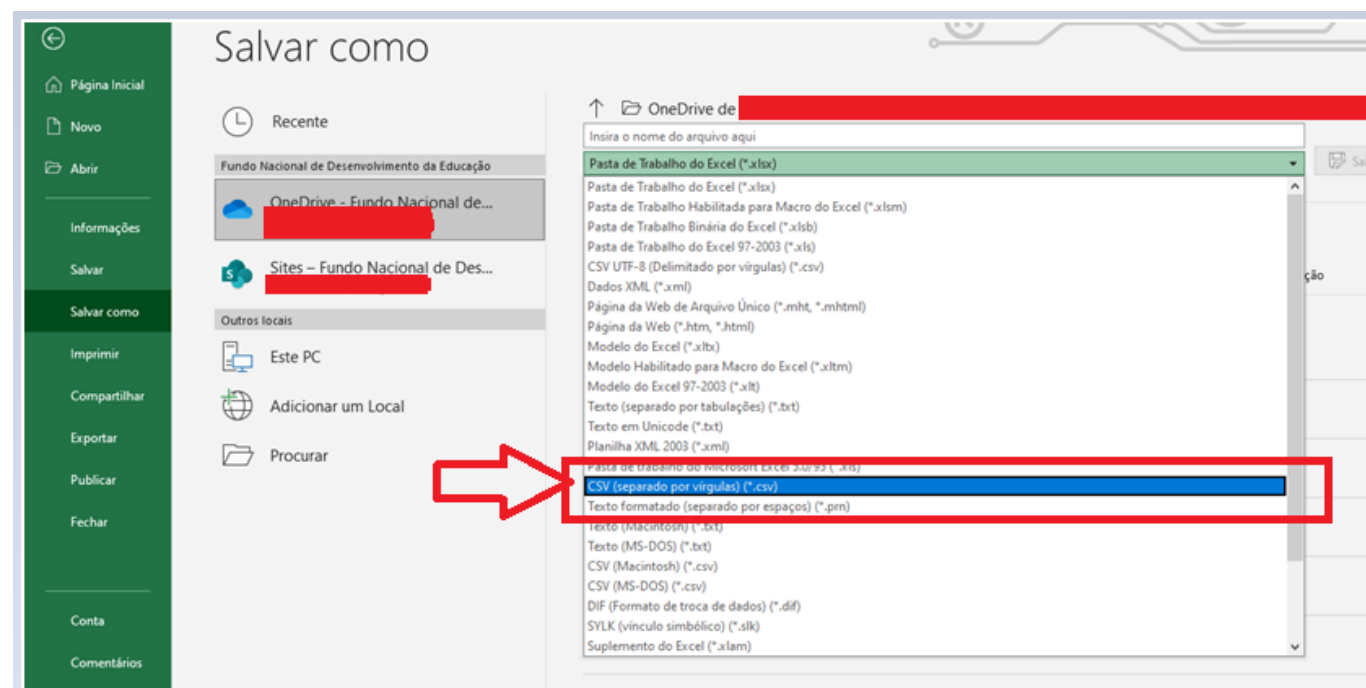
Página Inicial
Novo
Abrir
Informações
Salvar
Salvar como
Imprimir
Compartilhar
Exportar
Publicar
Fechar
Conta
Comentários

Salvar como

Recente
Fundo Nacional de Desenvolvimento da Educação
OneDrive - Fundo Nacional de...
Sites – Fundo Nacional de Des...
Outros locais
Este PC
Adicionar um Local
Procurar

OneDrive de
Insira o nome do arquivo aqui
Pasta de Trabalho do Excel (*.xlsx)
Pasta de Trabalho do Excel (*.xlsx)
Pasta de Trabalho Habilitada para Macro do Excel (*.xlsm)
Pasta de Trabalho Binária do Excel (*.xlsb)
Pasta de Trabalho do Excel 97-2003 (*.xls)
CSV UTF-8 (Delimitado por vírgulas) (*.csv)
Dados XML (*.xml)
Página da Web de Arquivo Único (*.mht, *.mhtml)
Página da Web (*.htm, *.html)
Modelo do Excel (*.xltx)
Modelo Habilitado para Macro do Excel (*.xltm)
Modelo do Excel 97-2003 (*.xlt)
Texto (separado por tabulações) (*.txt)
Texto em Unicode (*.txt)
Planilha XML 2003 (*.xml)
Pasta de Trabalho do Microsoft Excel 5.0/95 (*.xls)
CSV (separado por vírgulas) (*.csv)
Texto formatado (separado por espaços) (*.prn)
Texto (Macintosh) (*.txt)
Texto (MS-DOS) (*.txt)
CSV (Macintosh) (*.csv)
CSV (MS-DOS) (*.csv)
DIF (Formato de troca de dados) (*.dif)
SYLK (vínculo simbólico) (*.slk)
Suplemento do Excel (*.xlam)
Sa
ção